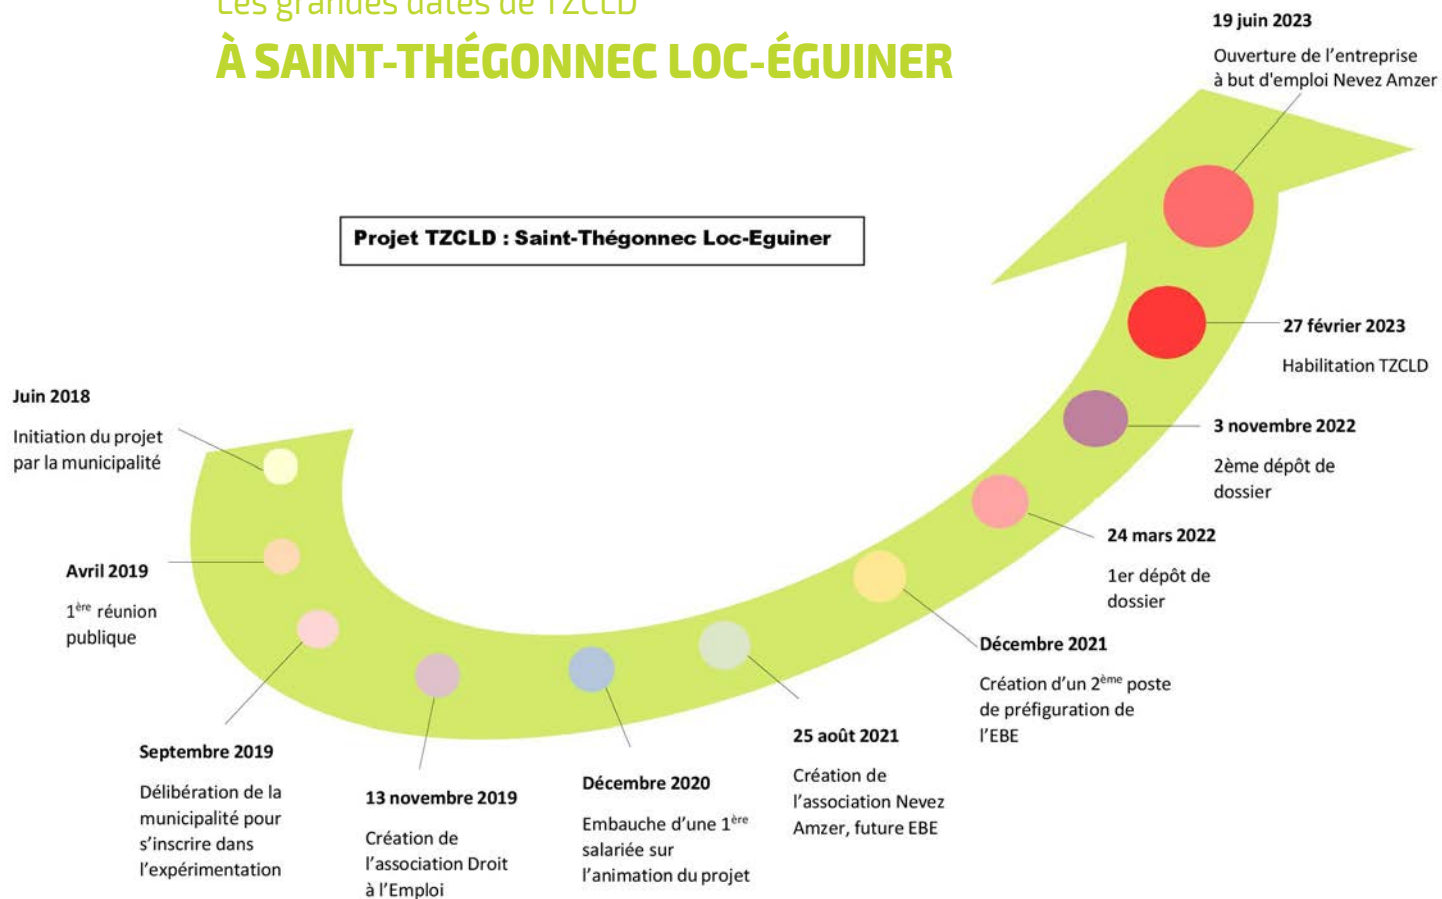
Les grandes dates de TZCLD
À SAINT-THÉGONNEC LOC-ÉGUINER

Projet TZCLD : Saint-Thégonnec Loc-Eguiner

19 juin 2023

Ouverture de l'entreprise à but d'emploi Nevez Amzer

27 février 2023

Habilitation TZCLD

3 novembre 2022

2ème dépôt de dossier

24 mars 2022

1er dépôt de dossier

Décembre 2021

Création d'un 2$^{ème}$ poste de préfiguration de l'EBE

25 août 2021

Création de l'association Nevez Amzer, future EBE

Décembre 2020

Embauche d'une 1$^{ère}$ salariée sur l'animation du projet

13 novembre 2019

Création de l'association Droit à l'Emploi

Septembre 2019

Délibération de la municipalité pour s'inscrire dans l'expérimentation

Avril 2019

1$^{ère}$ réunion publique

Juin 2018

Initiation du projet par la municipalité